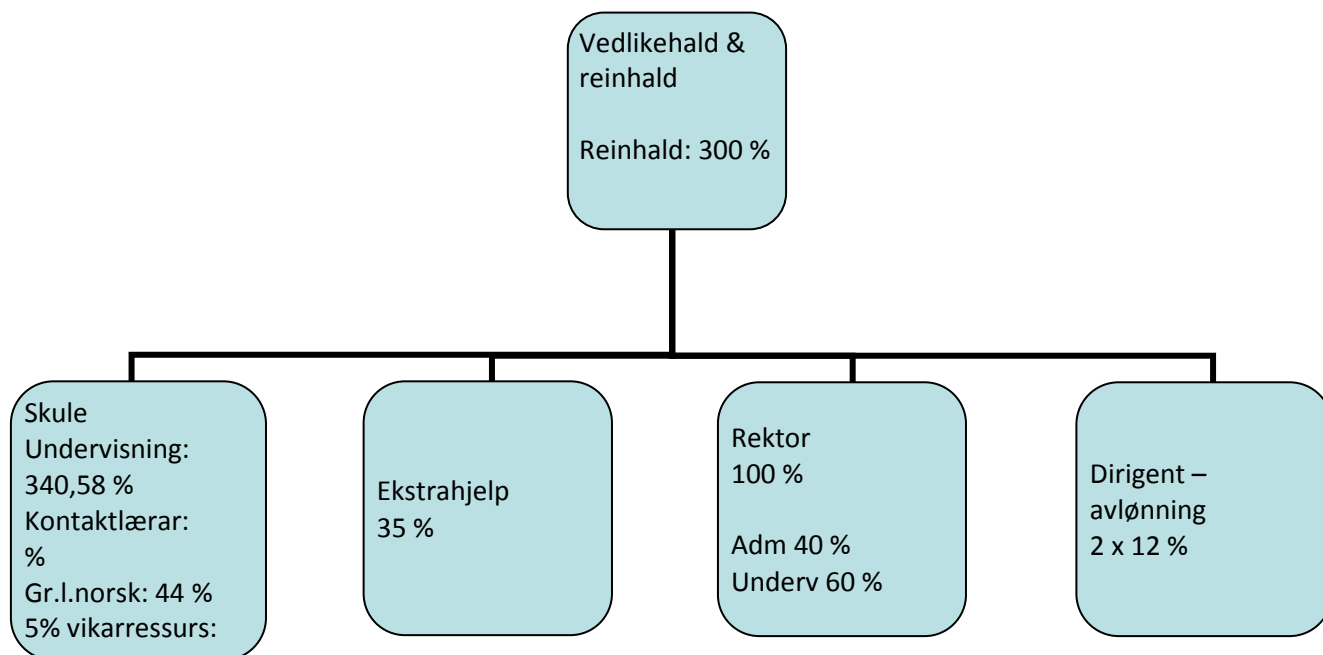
Vedlikehald & reinhald

Reinhald: 300 %

Skule
Undervisning: 340,58 %
Kontaktlærar: %
Gr.l.norsk: 44 %
5% vikarressurs:

Ekstrahjelp
35 %

Rektor
100 %

Adm 40 %
Underv 60 %

Dirigent – avlønning
2 x 12 %